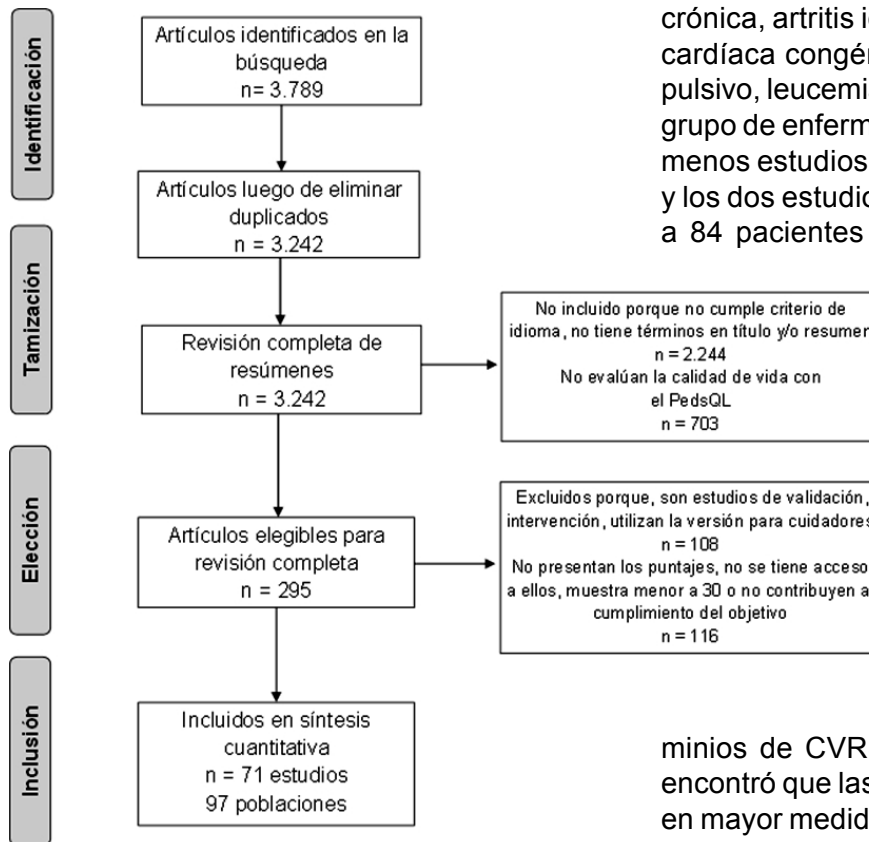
Identificación

Artículos identificados en la búsqueda
n= 3.789

Artículos luego de eliminar duplicados
n = 3.242

Tamización

Revisión completa de resúmenes
n = 3.242

No incluido porque no cumple criterio de idioma, no tiene términos en título y/o resumen
n = 2.244
No evalúan la calidad de vida con el PedsQL
n = 703

Elección

Artículos elegibles para revisión completa
n = 295

Excluidos porque, son estudios de validación, intervención, utilizan la versión para cuidadores
n = 108
No presentan los puntajes, no se tiene acceso a ellos, muestra menor a 30 o no contribuyen a cumplimiento del objetivo
n = 116

Inclusión

Incluidos en síntesis cuantitativa
n = 71 estudios
97 poblaciones

crónica, artritis i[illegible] cardíaca congén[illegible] pulsivo, leucemi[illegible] grupo de enferm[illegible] menos estudios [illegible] y los dos estudi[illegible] a 84 pacientes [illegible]

minios de CVR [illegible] encontró que las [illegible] en mayor medid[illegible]